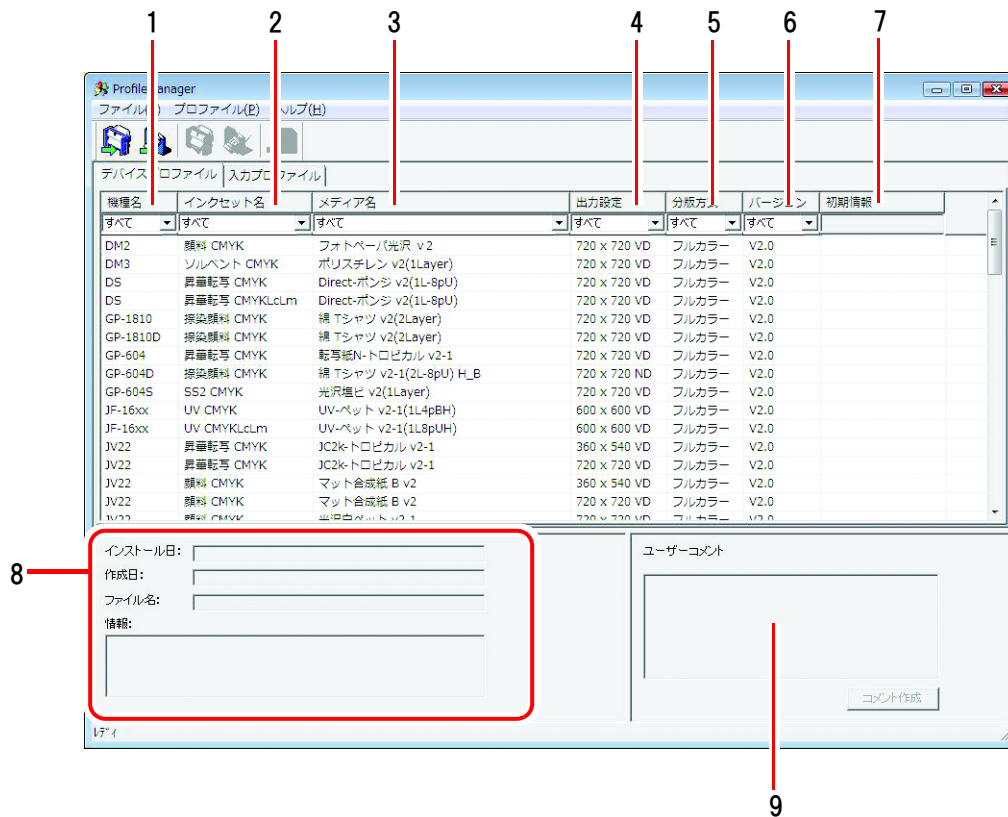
1 2 3 4 5 6 7

Profile Manager

ファイル(F) プロファイル(P) ヘルプ(H)

デバイスプロファイル | 入力プロファイル

| 機種名 | インクセット名 | メディア名 | 出力設定 | 分版方式 | バージョン | 初期情報 |
|---|---|---|---|---|---|---|
| すべて | すべて | すべて | すべて | すべて | すべて | |
| DM2 | 顔料 CMYK | フォトペーパ光沢 v2 | 720 x 720 VD | フルカラー | V2.0 | |
| DM3 | ソルベント CMYK | ポリスチレン v2(1Layer) | 720 x 720 VD | フルカラー | V2.0 | |
| DS | 昇華転写 CMYK | Direct-ポンジ v2(1L-8pU) | 720 x 720 VD | フルカラー | V2.0 | |
| DS | 昇華転写 CMYKLcLm | Direct-ポンジ v2(1L-8pU) | 720 x 720 VD | フルカラー | V2.0 | |
| GP-1810 | 捺染顔料 CMYK | 綿 Tシャツ v2(2Layer) | 720 x 720 VD | フルカラー | V2.0 | |
| GP-1810D | 捺染顔料 CMYK | 綿 Tシャツ v2(2Layer) | 720 x 720 VD | フルカラー | V2.0 | |
| GP-604 | 昇華転写 CMYK | 転写紙N-トロピカル v2-1 | 720 x 720 VD | フルカラー | V2.0 | |
| GP-604D | 捺染顔料 CMYK | 綿 Tシャツ v2-1(2L-8pU) H_B | 720 x 720 ND | フルカラー | V2.0 | |
| GP-604S | SS2 CMYK | 光沢塩ビ v2(1Layer) | 720 x 720 VD | フルカラー | V2.0 | |
| JF-16xx | UV CMYK | UV-ペット v2-1(1L4pBH) | 600 x 600 VD | フルカラー | V2.0 | |
| JF-16xx | UV CMYKLcLm | UV-ペット v2-1(1L8pUH) | 600 x 600 VD | フルカラー | V2.0 | |
| JV22 | 昇華転写 CMYK | JC2k-トロピカル v2-1 | 360 x 540 VD | フルカラー | V2.0 | |
| JV22 | 昇華転写 CMYK | JC2k-トロピカル v2-1 | 720 x 720 VD | フルカラー | V2.0 | |
| JV22 | 顔料 CMYK | マット合成紙 B v2 | 360 x 540 VD | フルカラー | V2.0 | |
| JV22 | 顔料 CMYK | マット合成紙 B v2 | 720 x 720 VD | フルカラー | V2.0 | |
| JV22 | 顔料 CMYK | 光沢白ペット v2-1 | 720 x 720 VD | フルカラー | V2.0 | |

8
インストール日:
作成日:
ファイル名:
情報:

ユーザーコメント
コメント作成

レディ

9